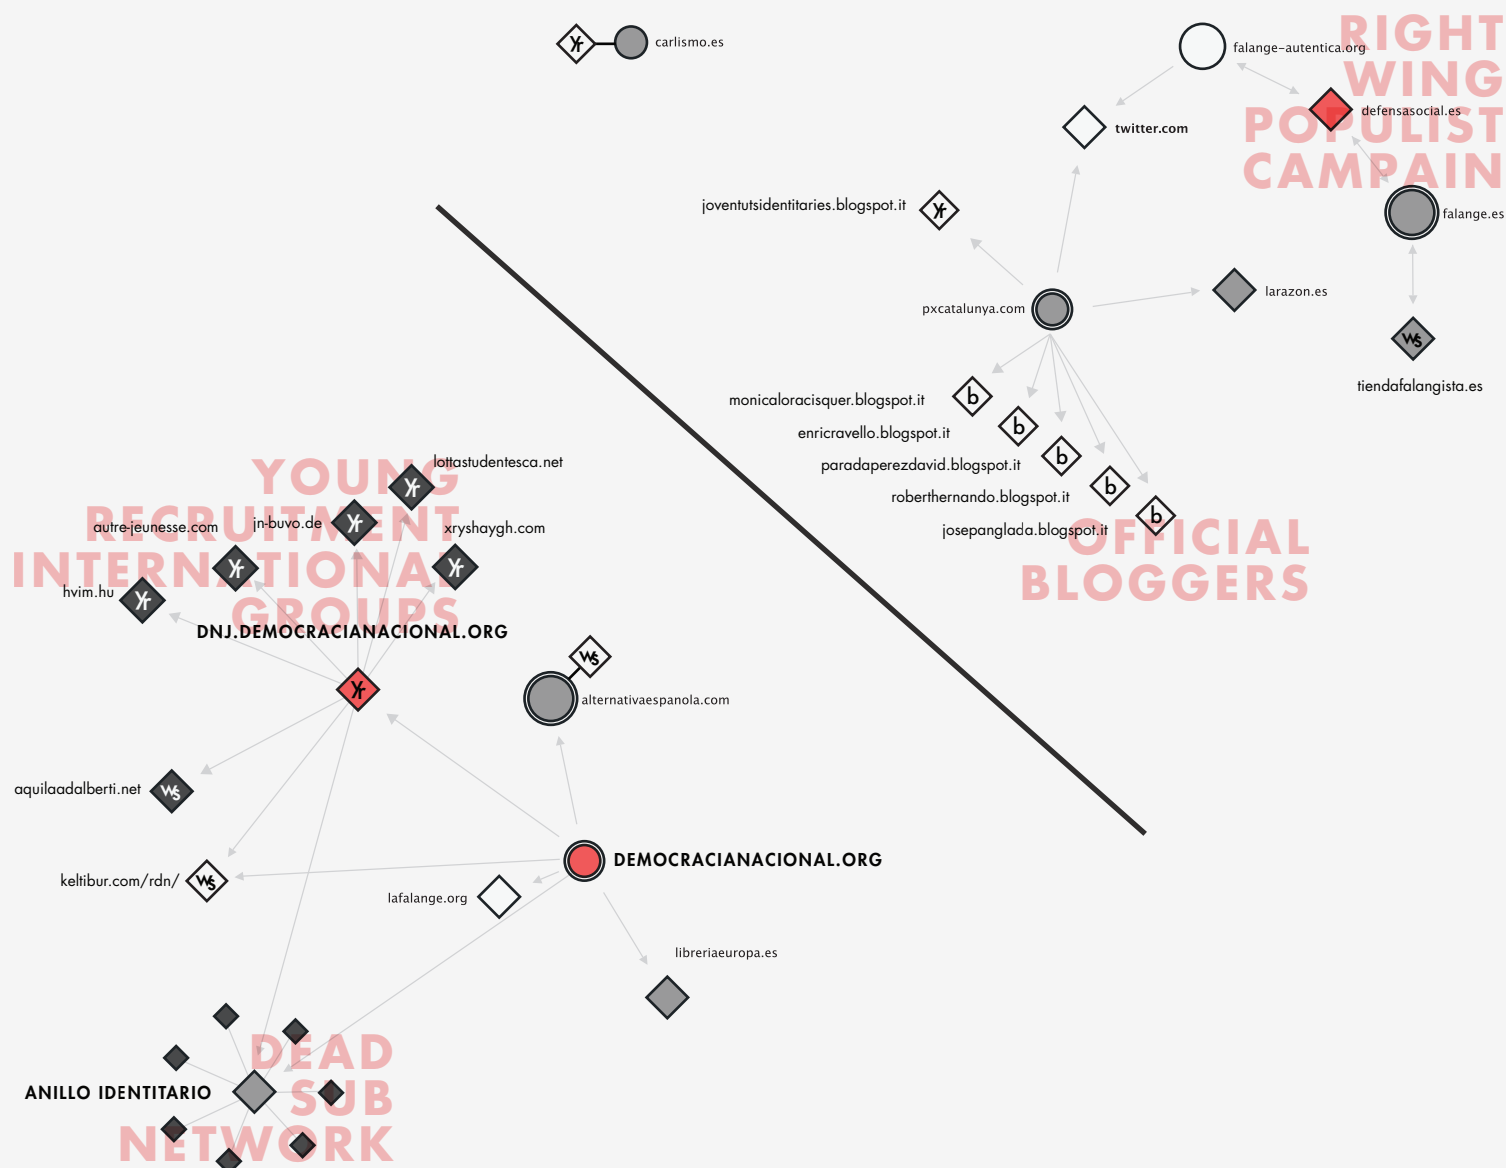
carlismo.es

falange-autentica.org

RIGHT WING POPULIST CAMPAIN

defensasocial.es

twitter.com

falange.es

joventutsidentitaries.blogspot.it

pxcatalunya.com

larazon.es

tiendafalangista.es

monicaloracisquer.blogspot.it

enricravello.blogspot.it

paradaperezdavid.blogspot.it

roberthernando.blogspot.it

josepanglada.blogspot.it

OFFICIAL BLOGGERS

YOUNG RECRUITMENT INTERNATIONAL GROUPS

lottastudentesca.net

autre-jeunesse.com

jn-buvo.de

xryshaygh.com

hvim.hu

DNJ.DEMOCRACIANACIONAL.ORG

alternativaespanola.com

aquilaadalberti.net

keltibur.com/rdn/

DEMOCRACIANACIONAL.ORG

lafalange.org

libreriaeuropa.es

ANILLO IDENTITARIO

DEAD SUB NETWORK